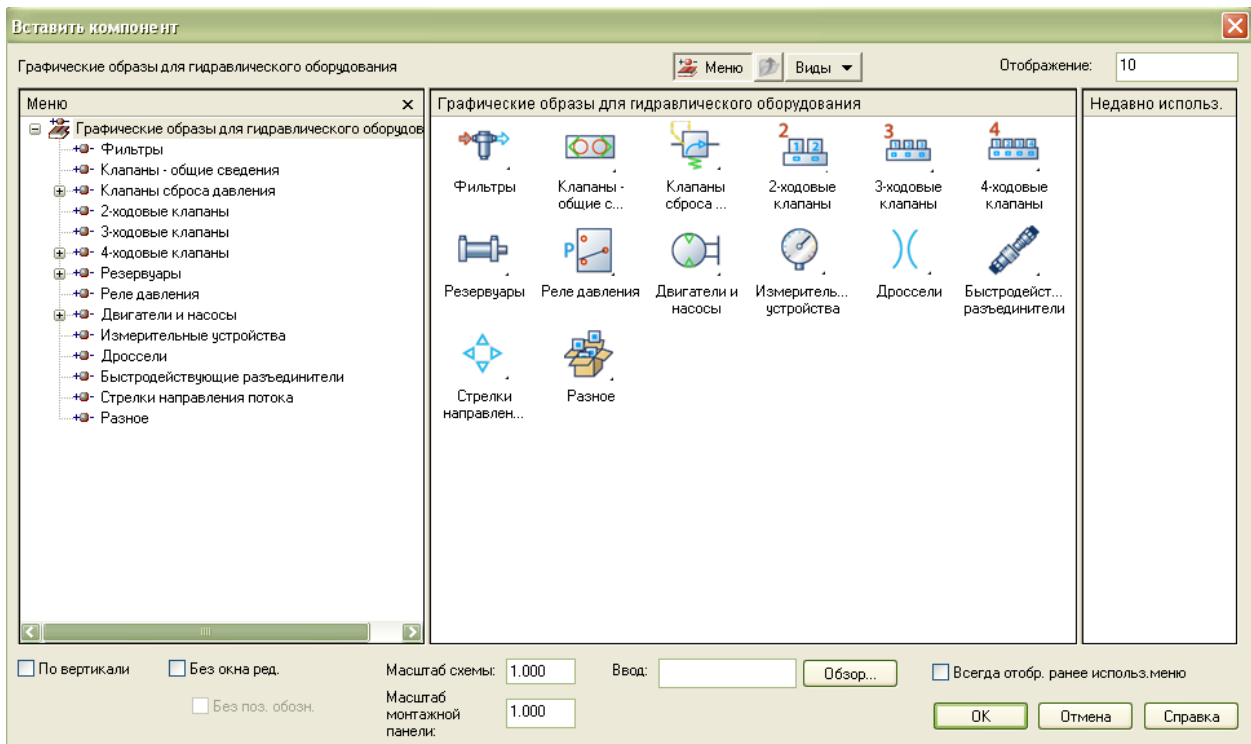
Вставить компонент

Графические образы для гидравлического оборудования

Меню Виды

Отображение: 10

Меню ×

Графические образы для гидравлического оборудов
Фильтры
Клапаны - общие сведения
Клапаны сброса давления
2-ходовые клапаны
3-ходовые клапаны
4-ходовые клапаны
Резервуары
Реле давления
Двигатели и насосы
Измерительные устройства
Дроссели
Быстродействующие разъединители
Стрелки направления потока
Разное

Графические образы для гидравлического оборудования

Фильтры
Клапаны - общие с...
Клапаны сброса ...
2
2-ходовые клапаны
3
3-ходовые клапаны
4
4-ходовые клапаны
Резервуары
Реле давления
Двигатели и насосы
Измеритель... устройства
Дроссели
Быстродейст... разъединители
Стрелки направлен...
Разное

Недавно использ.

По вертикали
Без окна ред.
Без поз. обозн.

Масштаб схемы: 1.000
Масштаб монтажной панели: 1.000

Ввод:
Обзор...

Всегда отобр. ранее использ.меню

OK
Отмена
Справка